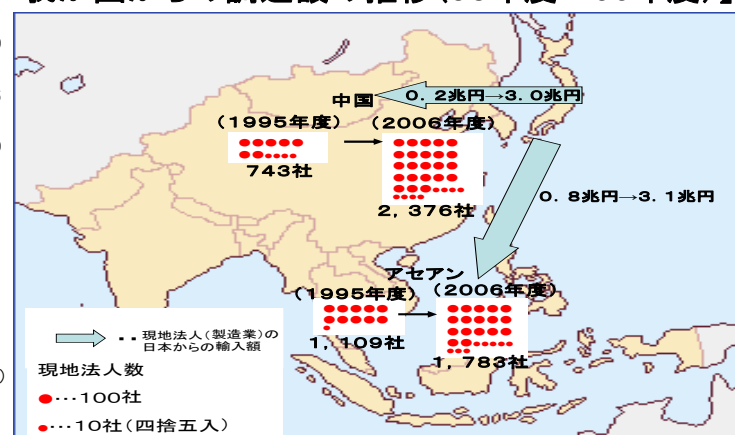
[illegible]

中国

0．2兆円→3．0兆円

（1995年度）

（2006年度）

743社

2，376社

0．8兆円→3．1兆円

アセアン

（1995年度）

（2006年度）

1，109社

1，783社

現地法人（製造業）の日本からの輸入額

現地法人数

…100社

…10社（四捨五入）